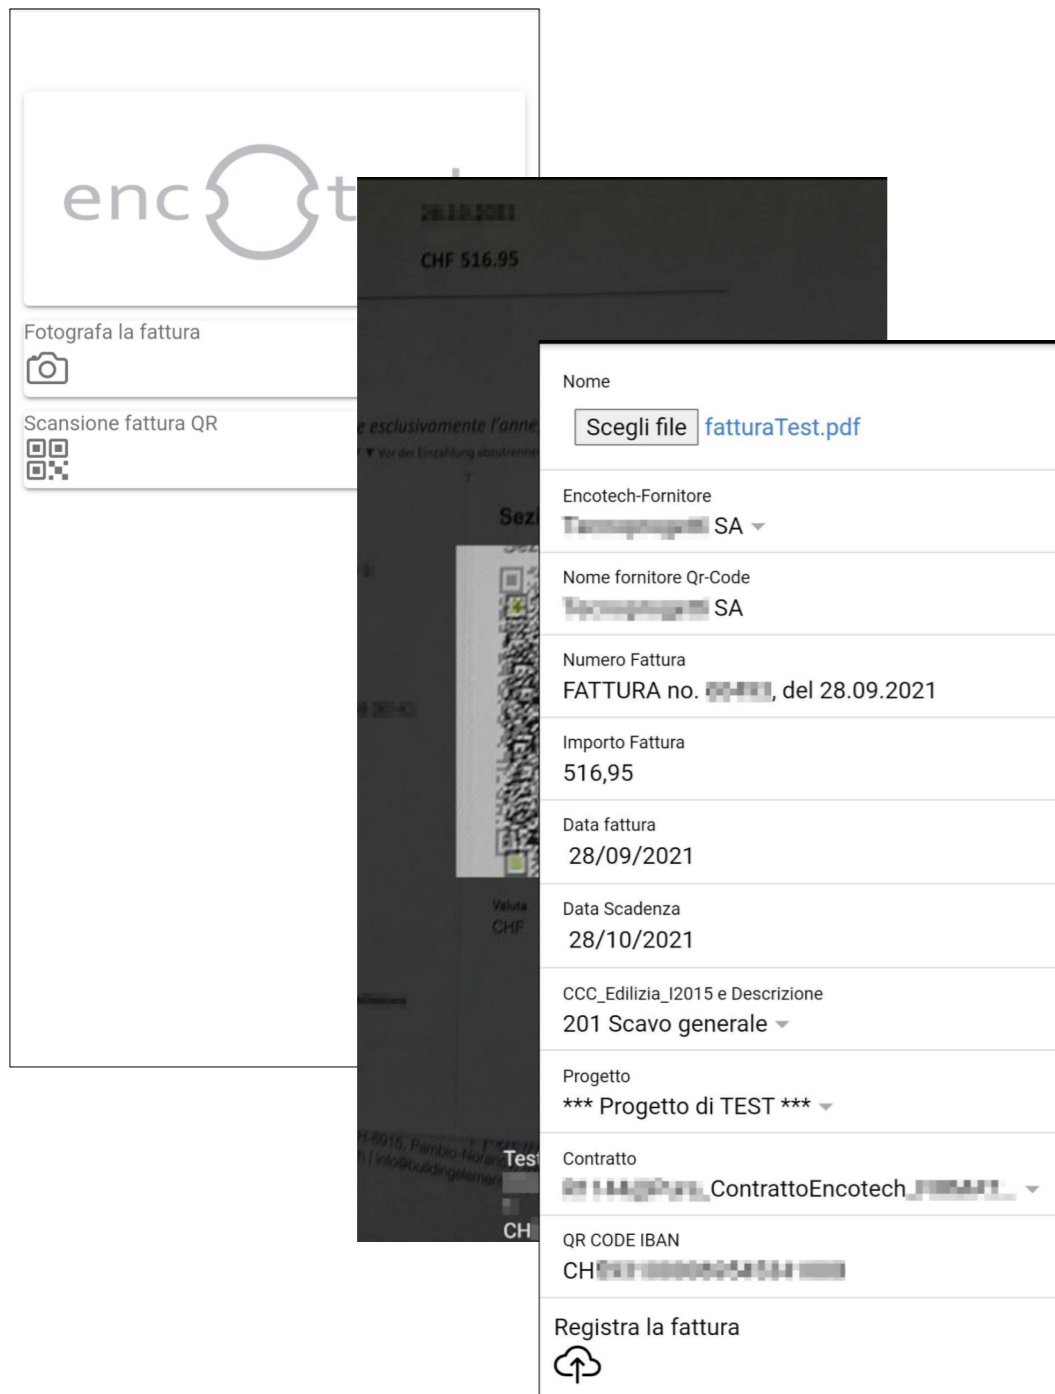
enc

Fotografa la fattura

Scansione fattura QR

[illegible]

CHF 516.95

esclusivamente l'anne

▼ Vor der Einzahlung abzutrennen

Sezi

Valuta
CHF

-6916, Pambio-Noranco
| info@buildingelement

Test

CH

Nome

Scegli file fatturaTest.pdf

Encotech-Fornitore
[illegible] SA

Nome fornitore Qr-Code
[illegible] SA

Numero Fattura
FATTURA no. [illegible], del 28.09.2021

Importo Fattura
516,95

Data fattura
28/09/2021

Data Scadenza
28/10/2021

CCC_Edilizia_I2015 e Descrizione
201 Scavo generale

Progetto
*** Progetto di TEST ***

Contratto
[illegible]_ContrattoEncotech_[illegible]

QR CODE IBAN
CH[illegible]

Registra la fattura